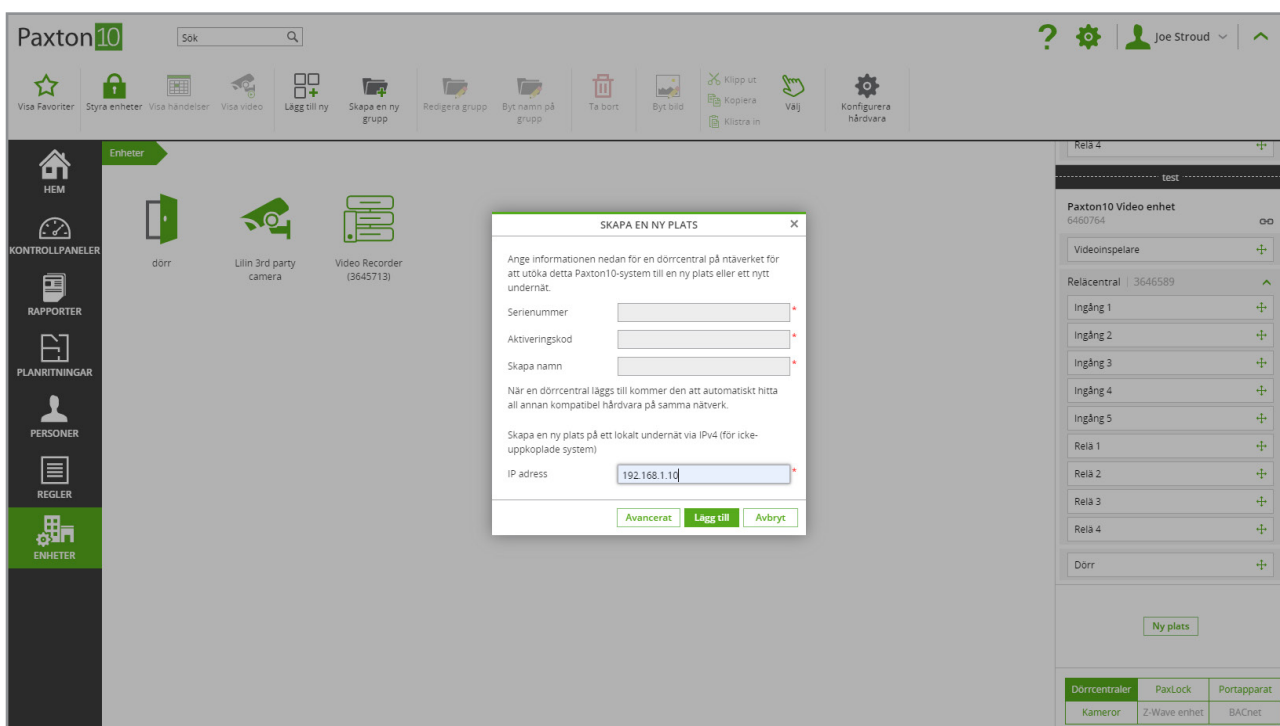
Paxton10

Sök

Joe Stroud

Visa Favoriter
Styra enheter
Visa händelser
Visa video
Lägg till ny
Skapa en ny grupp
Redigera grupp
Byt namn på grupp
Ta bort
Byt bild
Klipp ut
Kopiera
Klistra in
Välj
Konfigurera hårdvara

HEM
KONTROLLPANELER
RAPPORTER
PLANRITNINGAR
PERSONER
REGLER
ENHETER

Enheter

dörr
Lilin 3rd party camera
Video Recorder (3645713)

SKAPA EN NY PLATS

Ange informationen nedan för en dörrcentral på ntäverket för att utöka detta Paxton10-system till en ny plats eller ett nytt undernät.

Serienummer *
Aktiveringskod *
Skapa namn *

När en dörrcentral läggs till kommer den att automatiskt hitta all annan kompatibel hårdvara på samma nätverk.

Skapa en ny plats på ett lokalt undernät via IPv4 (för icke-uppkoplade system)

IP adress 192.168.1.10 *

Avancerat
Lägg till
Avbryt

Relä 4
test
Paxton10 Video enhet
6460764
Videoinspelare
Reläcentral | 3646589
Ingång 1
Ingång 2
Ingång 3
Ingång 4
Ingång 5
Relä 1
Relä 2
Relä 3
Relä 4
Dörr

Ny plats

| Dörrcentraler | PaxLock | Portapparat |
|---|---|---|
| Kameror | Z-Wave enhet | BACnet |